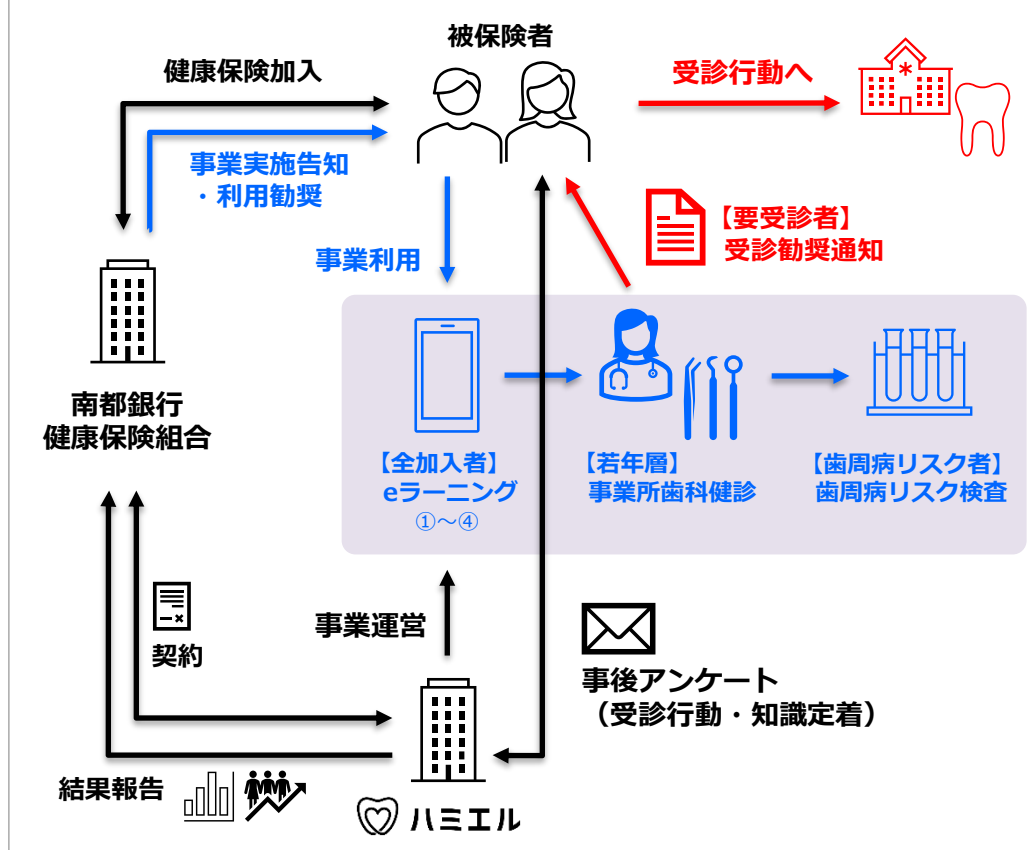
被保険者

健康保険加入

事業実施告知
・利用勧奨

受診行動へ

【要受診者】
受診勧奨通知

事業利用

南都銀行
健康保険組合

【全加入者】
eラーニング
①～④

【若年層】
事業所歯科健診

【歯周病リスク者】
歯周病リスク検査

契約

事業運営

事後アンケート
（受診行動・知識定着）

結果報告

ハミエル